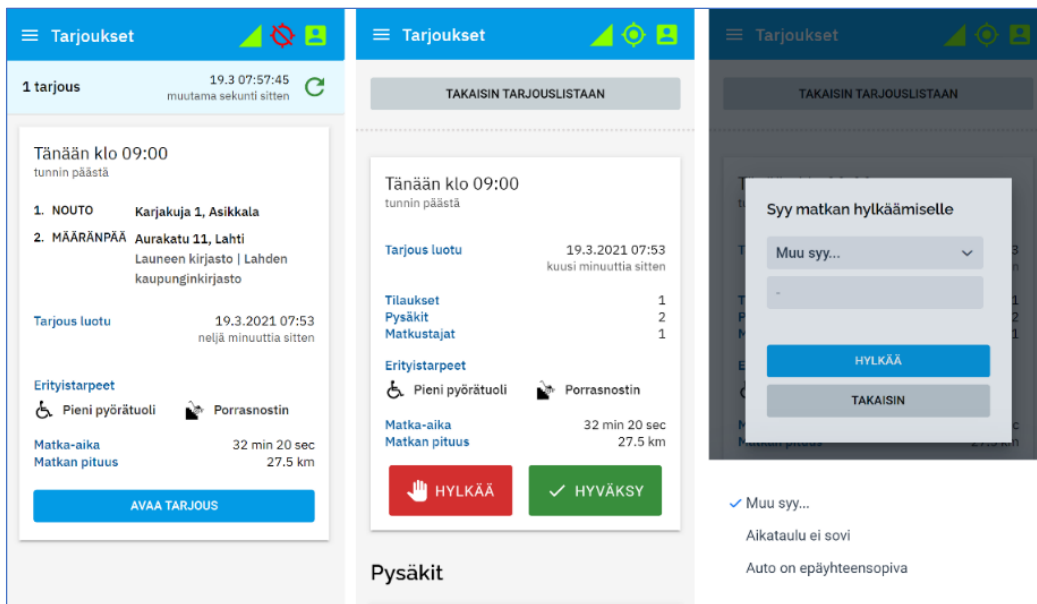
Tarjoukset

1 tarjous
19.3 07:57:45
muutama sekunti sitten

Tänään klo 09:00
tunnin päästä

1. NOUTO Karjakuja 1, Asikkala
2. MÄÄRÄNPÄÄ Aurakatu 11, Lahti
Launeen kirjasto | Lahden kaupunginkirjasto

Tarjous luotu 19.3.2021 07:53
neljä minuuttia sitten

Erityistarpeet
Pieni pyörätuoli
Porrasnostin

Matka-aika 32 min 20 sec
Matkan pituus 27.5 km

AVAA TARJOUS

Tarjoukset

TAKAISIN TARJOUSLISTAAN

Tänään klo 09:00
tunnin päästä

Tarjous luotu 19.3.2021 07:53
kuusi minuuttia sitten

Tilaukset 1
Pysäkit 2
Matkustajat 1

Erityistarpeet
Pieni pyörätuoli
Porrasnostin

Matka-aika 32 min 20 sec
Matkan pituus 27.5 km

HYLKÄÄ
HYVÄKSY

Pysäkit

Tarjoukset

TAKAISIN TARJOUSLISTAAN

Syy matkan hylkäämiselle

Muu syy...

-

HYLKÄÄ

TAKAISIN

✓ Muu syy...
Aikataulu ei sovi
Auto on epäyhteensopiva